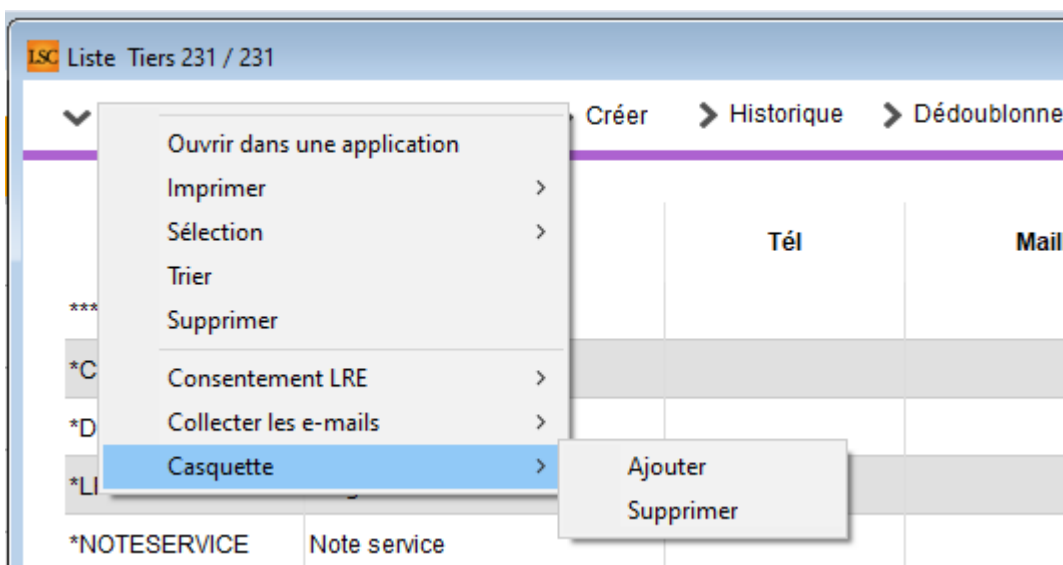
LSC Liste Tiers 231 / 231

Créer
Historique
Dédoublonne

Ouvrir dans une application
Imprimer
Sélection
Trier
Supprimer
Consentement LRE
Collecter les e-mails
Casquette

Ajouter
Supprimer

| | | Tél | Mail |
|---|---|---|---|
| *** | | | |
| *C | | | |
| *D | | | |
| *LI | | | |
| *NOTESERVICE | Note service | | |